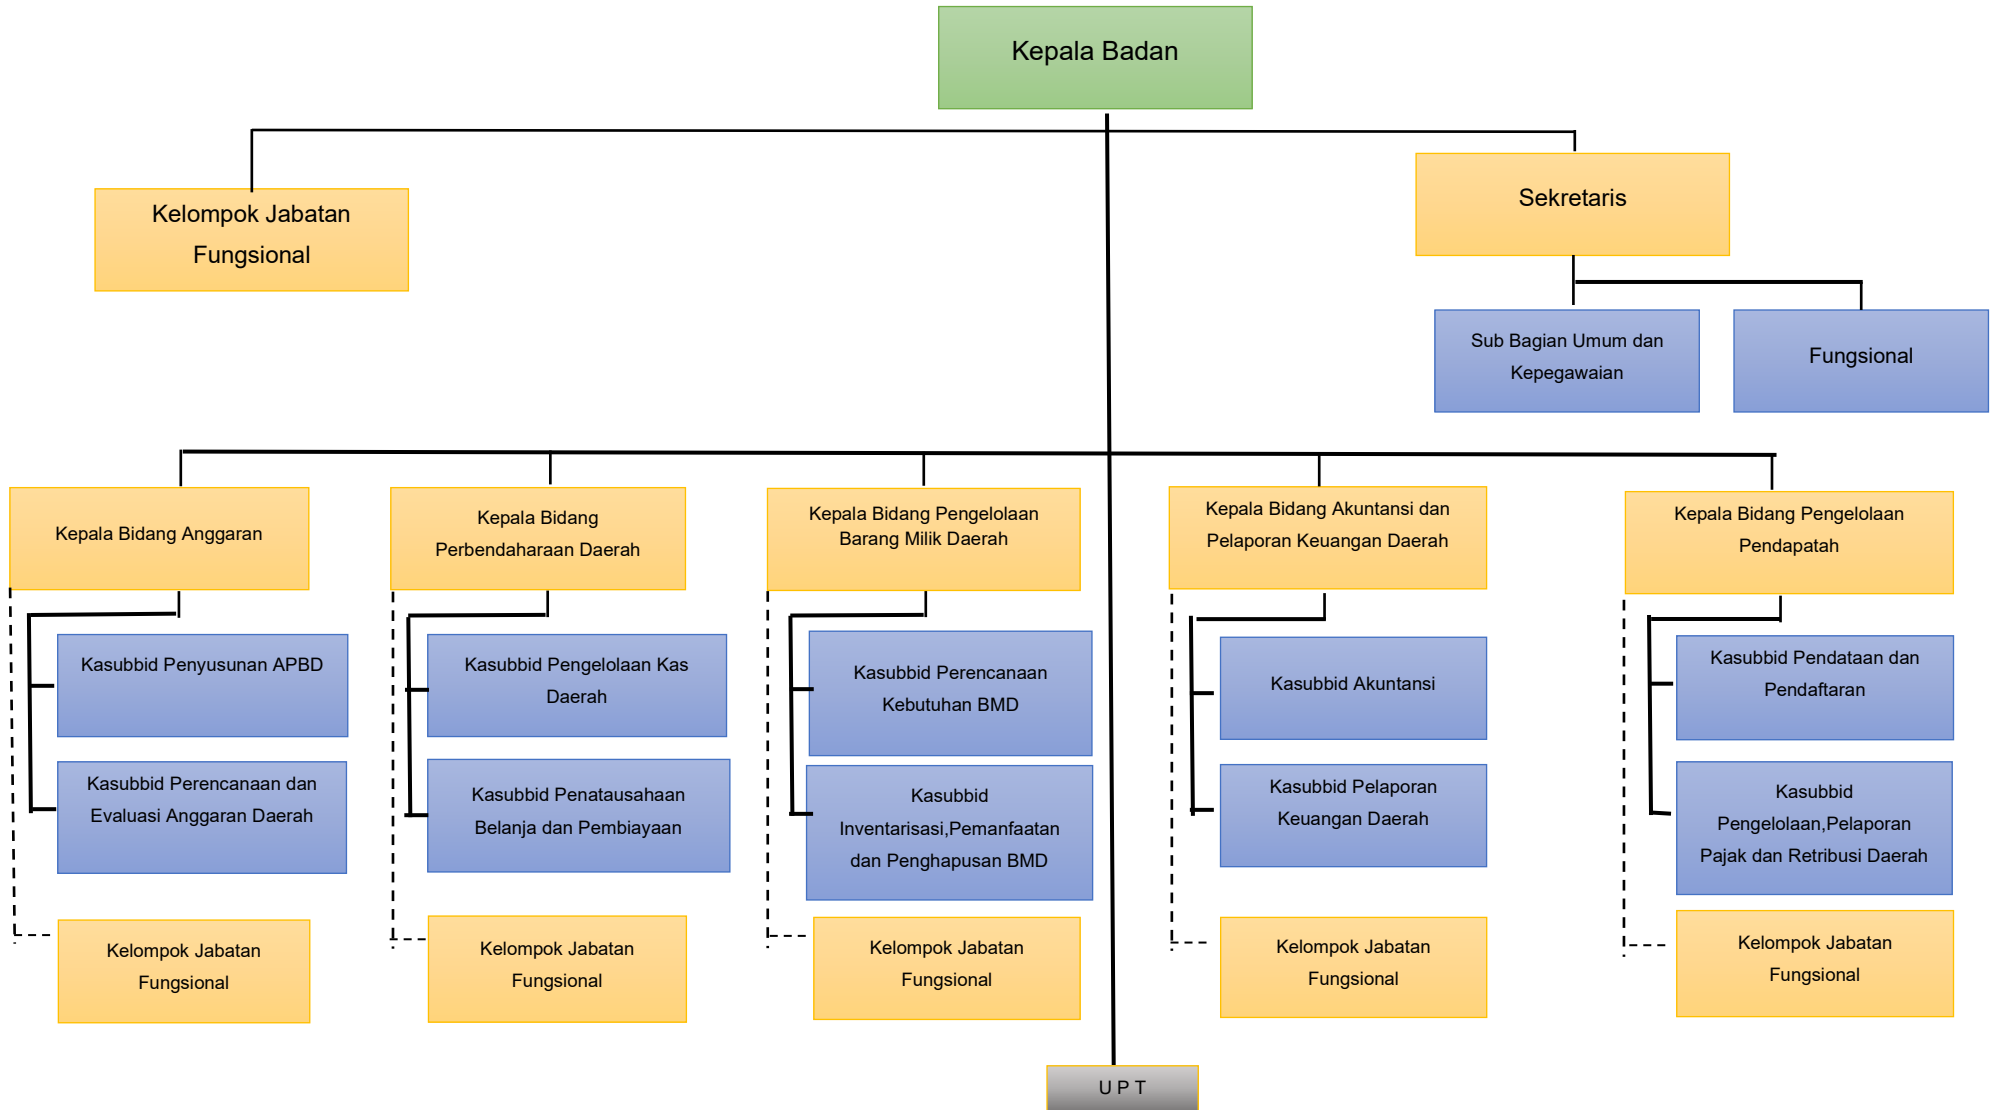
Kepala Badan

Kelompok Jabatan Fungsional

Sekretaris

Sub Bagian Umum dan Kepegawaian

Fungsional

Kepala Bidang Anggaran

Kasubbid Penyusunan APBD

Kasubbid Perencanaan dan Evaluasi Anggaran Daerah

Kelompok Jabatan Fungsional

Kepala Bidang Perbendaharaan Daerah

Kasubbid Pengelolaan Kas Daerah

Kasubbid Penatausahaan Belanja dan Pembiayaan

Kelompok Jabatan Fungsional

Kepala Bidang Pengelolaan Barang Milik Daerah

Kasubbid Perencanaan Kebutuhan BMD

Kasubbid Inventarisasi,Pemanfaatan dan Penghapusan BMD

Kelompok Jabatan Fungsional

Kepala Bidang Akuntansi dan Pelaporan Keuangan Daerah

Kasubbid Akuntansi

Kasubbid Pelaporan Keuangan Daerah

Kelompok Jabatan Fungsional

Kepala Bidang Pengelolaan Pendapatah

Kasubbid Pendataan dan Pendaftaran

Kasubbid Pengelolaan,Pelaporan Pajak dan Retribusi Daerah

Kelompok Jabatan Fungsional

U P T